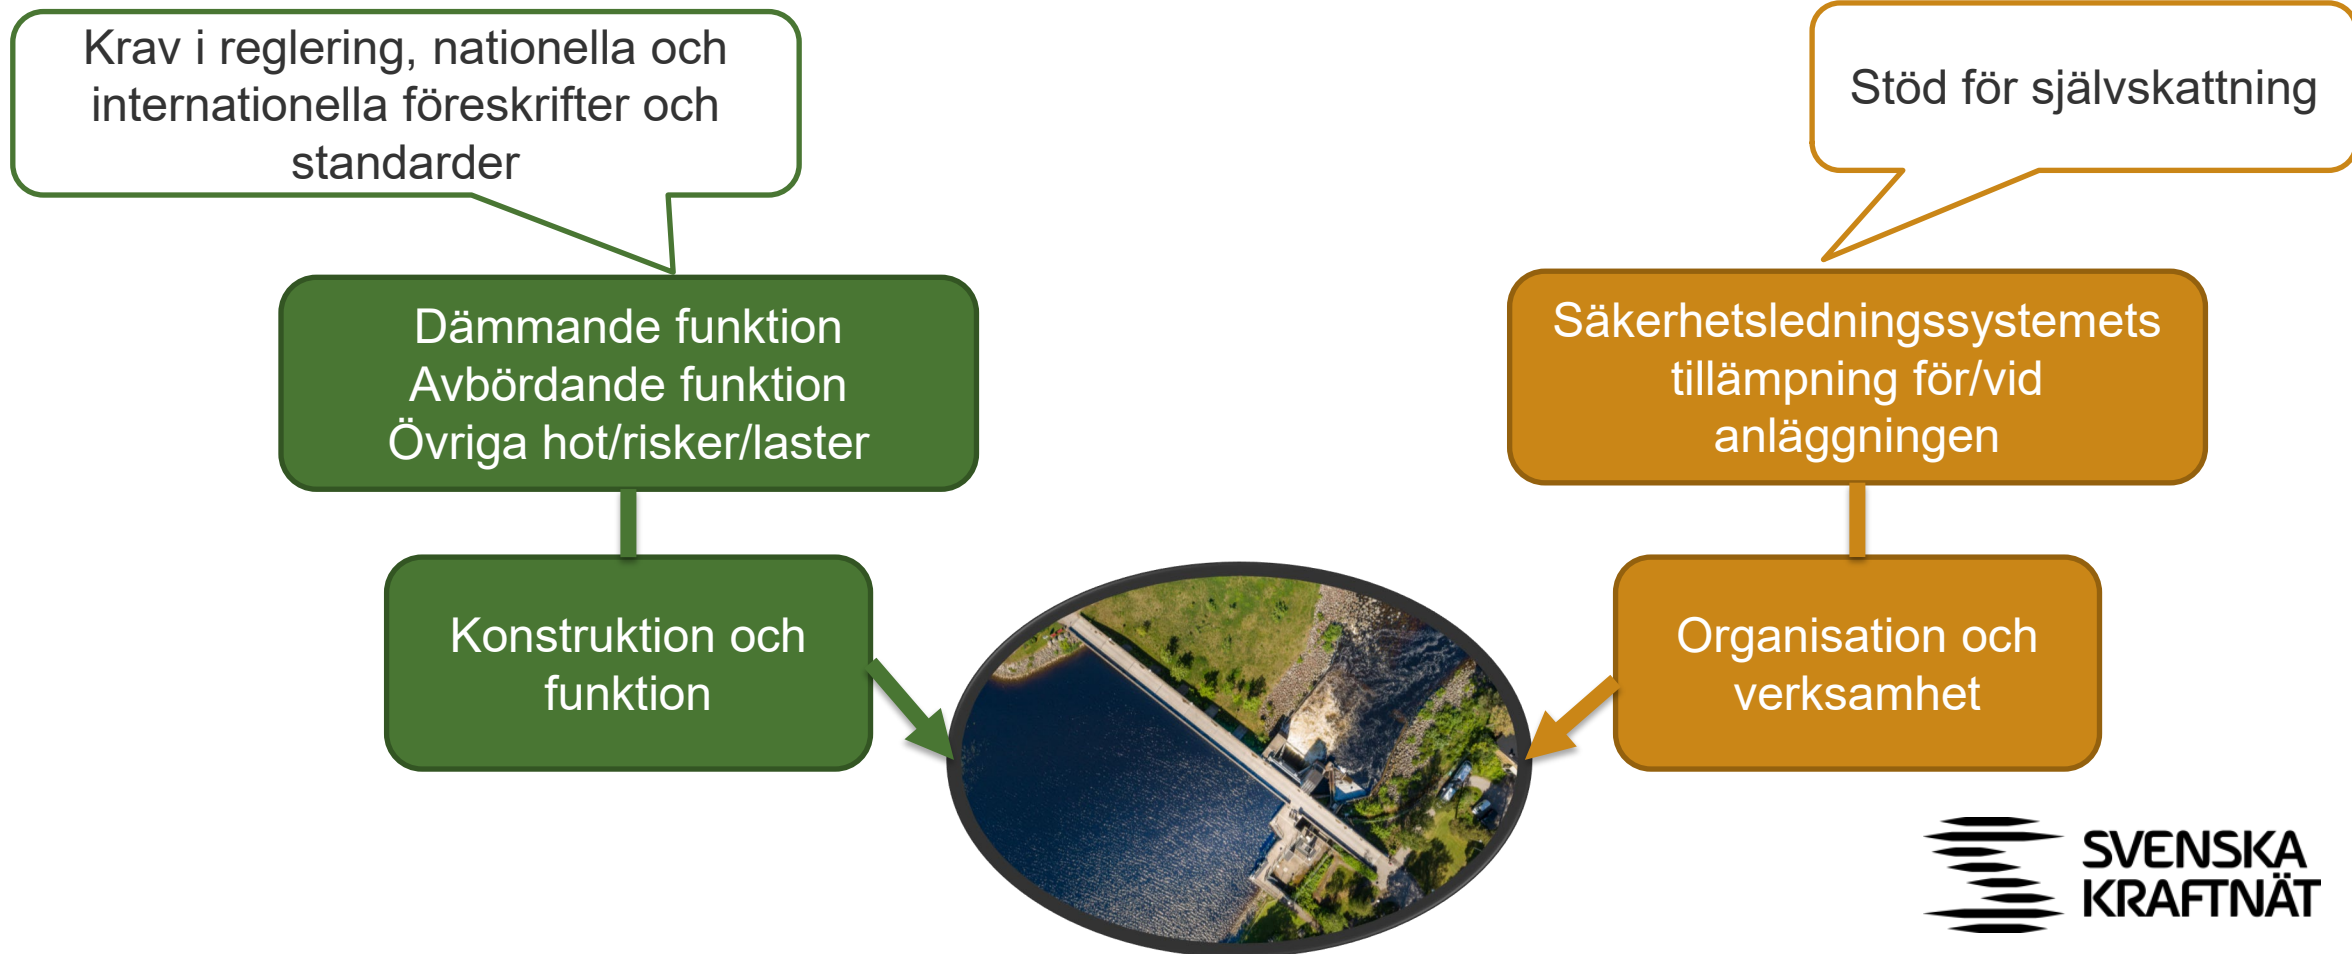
Krav i reglering, nationella och internationella föreskrifter och standarder

Stöd för självskattning

Dämmande funktion
Avbördande funktion
Övriga hot/risker/laster

Säkerhetsledningssystemets tillämpning för/vid anläggningen

Konstruktion och funktion

Organisation och verksamhet

SVENSKA KRAFTNÄT